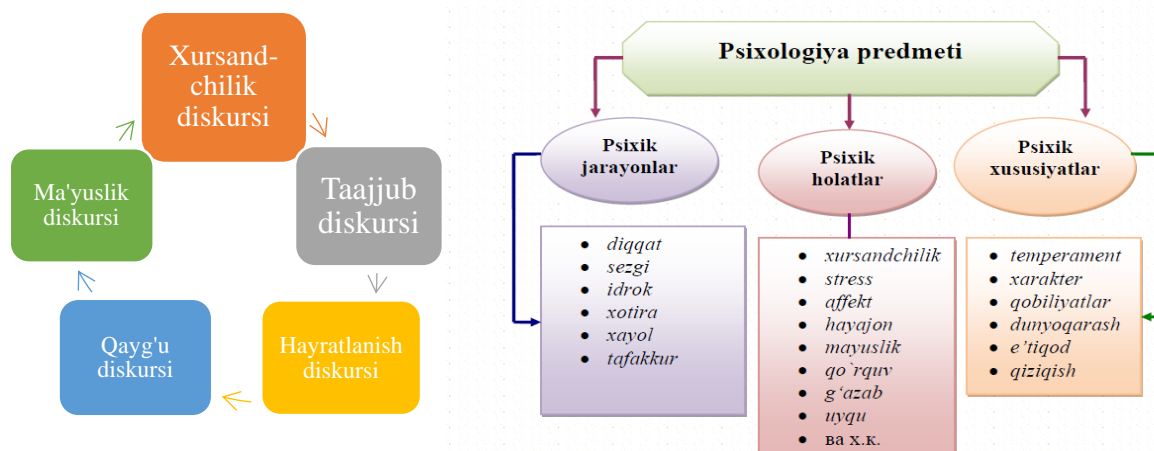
Xursand-chilik diskursi

Taajjub diskursi

Hayratlanish diskursi

Qayg'u diskursi

Ma'yuslik diskursi

Psixologiya predmeti

Psixik jarayonlar

- diqqat
- sezgi
- idrok
- xotira
- xayol
- tafakkur

Psixik holatlar

- xursandchilik
- stress
- affekt
- hayajon
- mayuslik
- qo`rquv
- g‘azab
- uyqu
- ва х.к.

Psixik xususiyatlar

- temperament
- xarakter
- qobiliyatlar
- dunyoqarash
- e’tiqod
- qiziqish